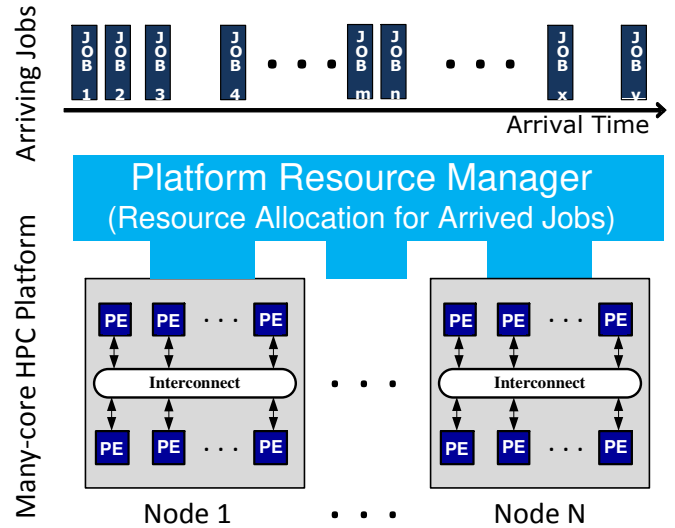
Arriving Jobs

JOB 1 JOB 2 JOB 3 JOB 4 • • • JOB m JOB n • • • JOB x JOB y

Arrival Time

Platform Resource Manager
(Resource Allocation for Arrived Jobs)

Many-core HPC Platform

PE PE . . . PE
Interconnect
PE PE . . . PE

• • •

PE PE . . . PE
Interconnect
PE PE . . . PE

Node 1 • • • Node N